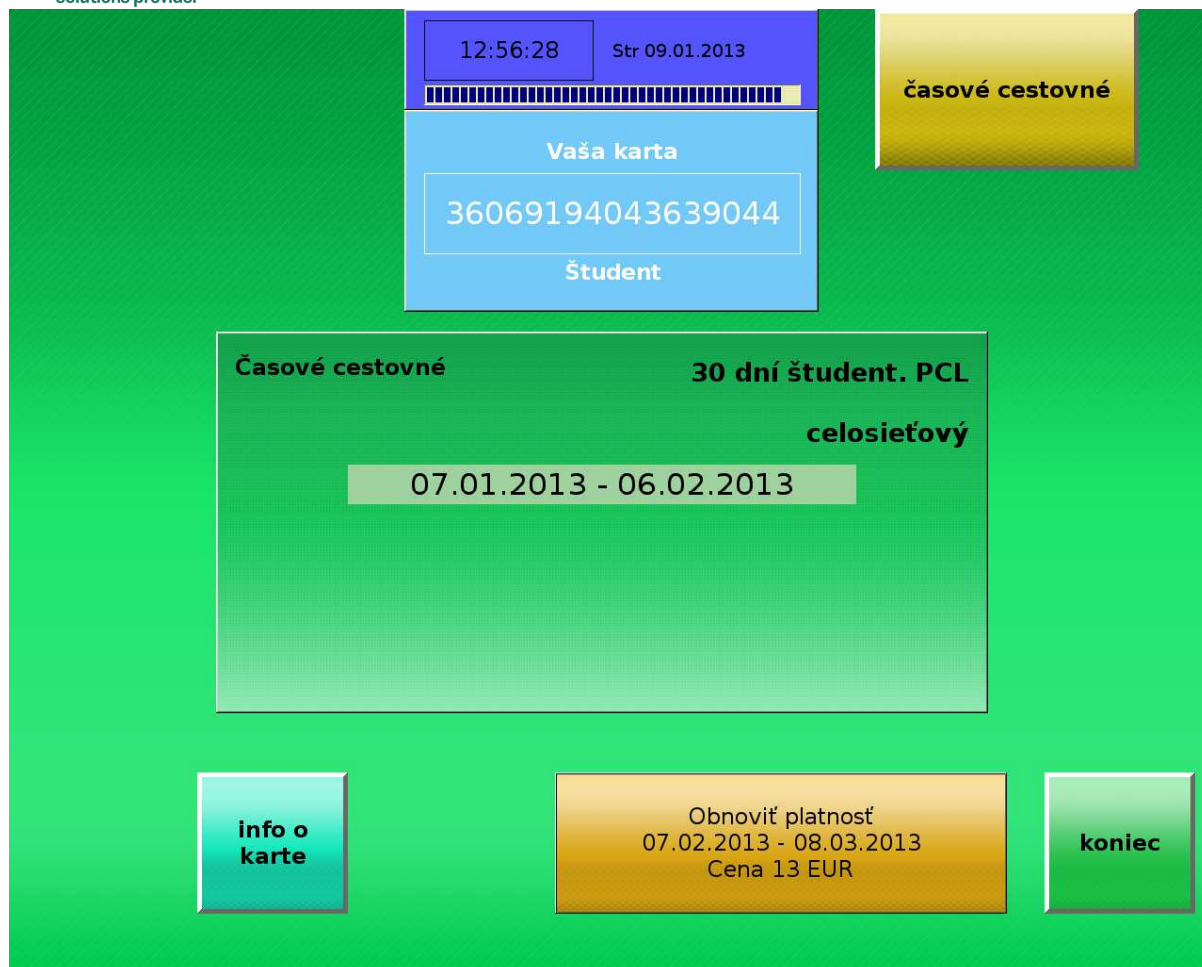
solutions provider

12:56:28

Str 09.01.2013

časové cestovné

Vaša karta

3606919404363904

Študent

Časové cestovné

30 dní študent. PCL

celosieťový

07.01.2013 - 06.02.2013

info o karte

Obnoviť platnosť
07.02.2013 - 08.03.2013
Cena 13 EUR

koniec